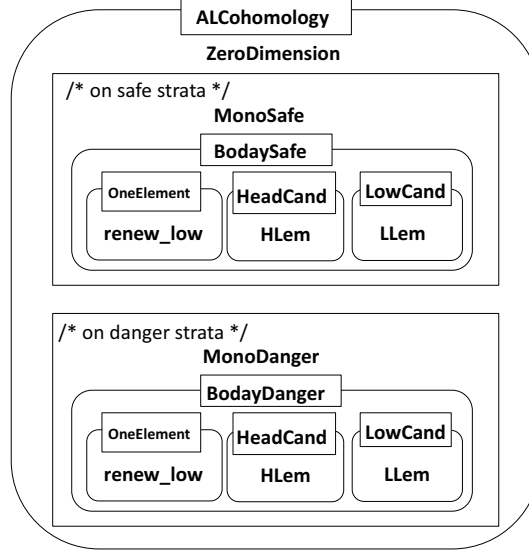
ALCohomology

ZeroDimension

/* on safe strata */

MonoSafe

BodaySafe

OneElement

renew_low

HeadCand

HLem

LowCand

LLem

/* on danger strata */

MonoDanger

BodayDanger

OneElement

renew_low

HeadCand

HLem

LowCand

LLem